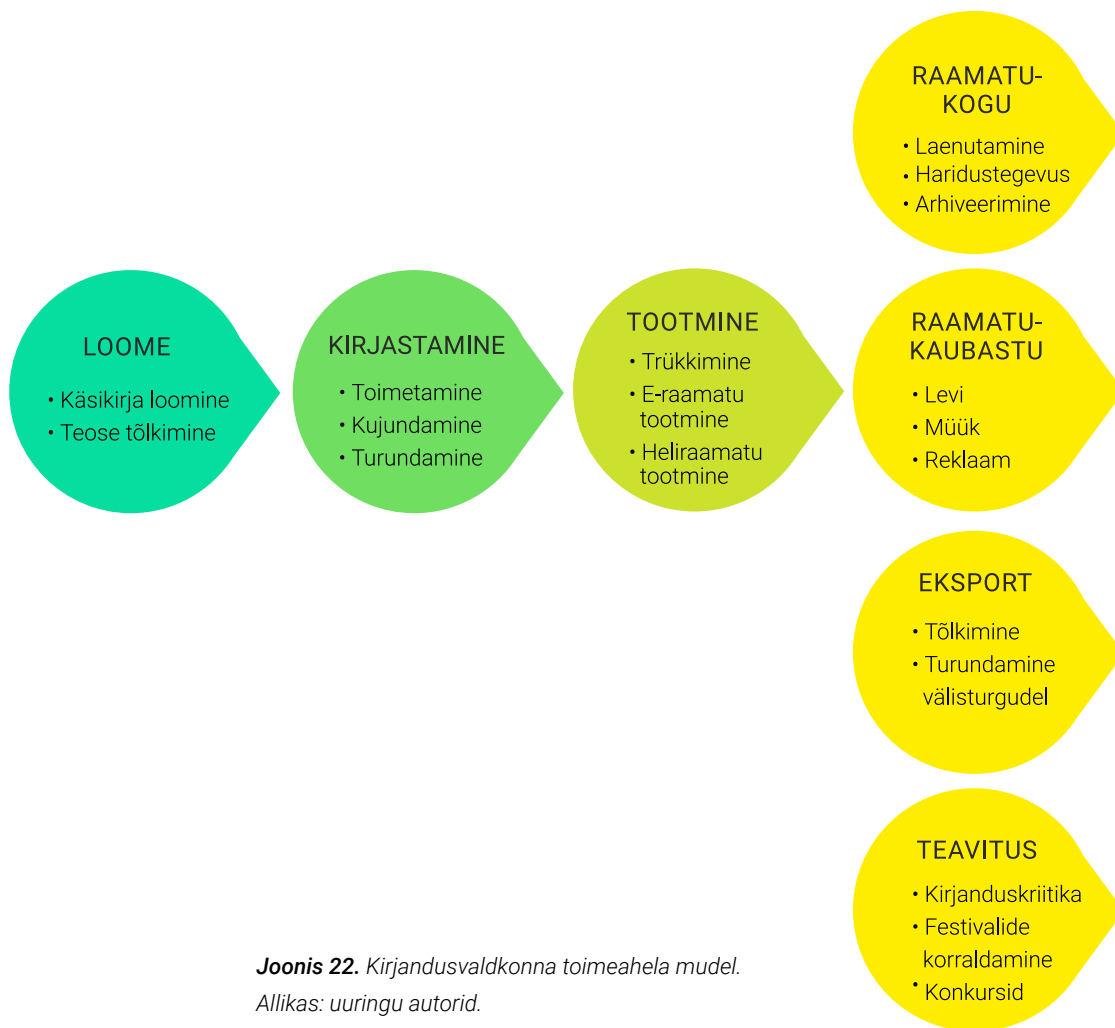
RAAMATUKOGU
• Laenutamine
• Haridustegevus
• Arhiveerimine

LOOME
• Käsikirja loomine
• Teose tõlkimine

KIRJASTAMINE
• Toimetamine
• Kujundamine
• Turundamine

TOOTMINE
• Trükkimine
• E-raamatu tootmine
• Heliraamatu tootmine

RAAMATUKAUBASTU
• Levi
• Müük
• Reklaam

EKSPORT
• Tõlkimine
• Turundamine välisturgudel

TEAVITUS
• Kirjanduskriitika
• Festivalide korraldamine
• Konkursid

**Joonis 22.** Kirjandusvaldkonna toimeahela mudel.
Allikas: uuringu autorid.